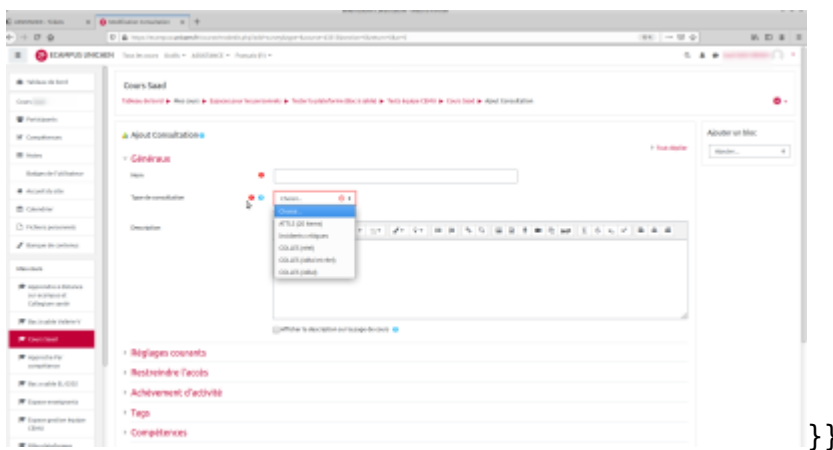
ECAMPUS UNICAEN

Tableau de bord

Participants

Compétences

Notes

Accueil du site

Calendrier

Fichiers personnels

Banque de contenus

Mes cours

Cours Saad

Cours Saad

Tableau de bord ▸ Mes cours ▸ Espace pour les personnels ▸ Nailles ▸ Tests Equipe CEHU ▸ Cours Saad ▸ Ajout Consultation

Ajout Consultation

Généraux

Tout déplier

Nom

Type de consultation

Choisir...

Choisir...

HTTLS (20 items)

Incidents critiques

COLLATE (mini)

COLLATE (mini)

COLLATE (mini)

Description

Afficher la description sur la page de cours

Réglages courants

Restreindre l'accès

Achèvement d'activité

Tags

Compétences

Ajouter un bloc

Ajouter...

}}